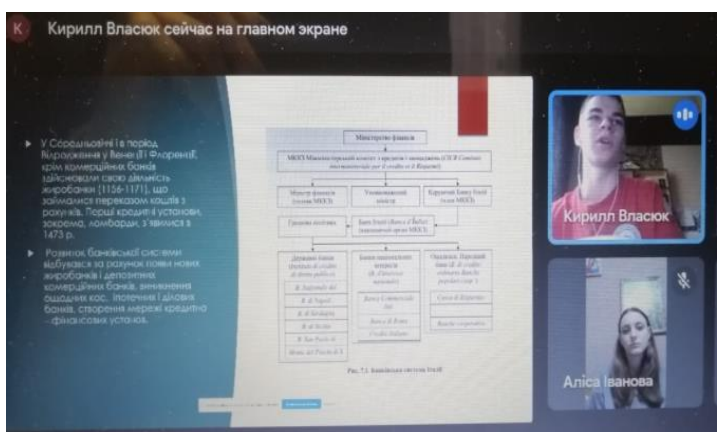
K Кирилл Власюк сейчас на главном экране

У Середньовіччі і в період Відродження у Венеції і Флоренції, крім комерційних банків здійснювали свою діяльність жиробанки (1156-1171), що займалися переказом коштів з рахунків. Перші кредитні установи, зокрема, ломбарди, з'явилися з 1473 р.

Розвиток банківської системи відбувався за рахунок появи нових жиробанків і депозитних комерційних банків, виникнення ощадних кас, іпотечних і ділових банків, створення мережі кредитно-фінансових установ.

Міністерство фінансів

МКЗ Міжміністерський комітет з кредитів і заощаджень (CICR Comitato interministeriale per il credito e il Risparmio)

Міністр фінансів (голова МКЗ)

Уповноважений міністр

Керуючий Банку Італії (член МКЗ)

Грошова політика

Банк Італії (Banca d'Italia) (виконавчий орган МКЗ)

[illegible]

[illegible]

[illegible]

Рис. 7.1. Банківська система Італії

Кирилл Власюк

Аліса Іванова